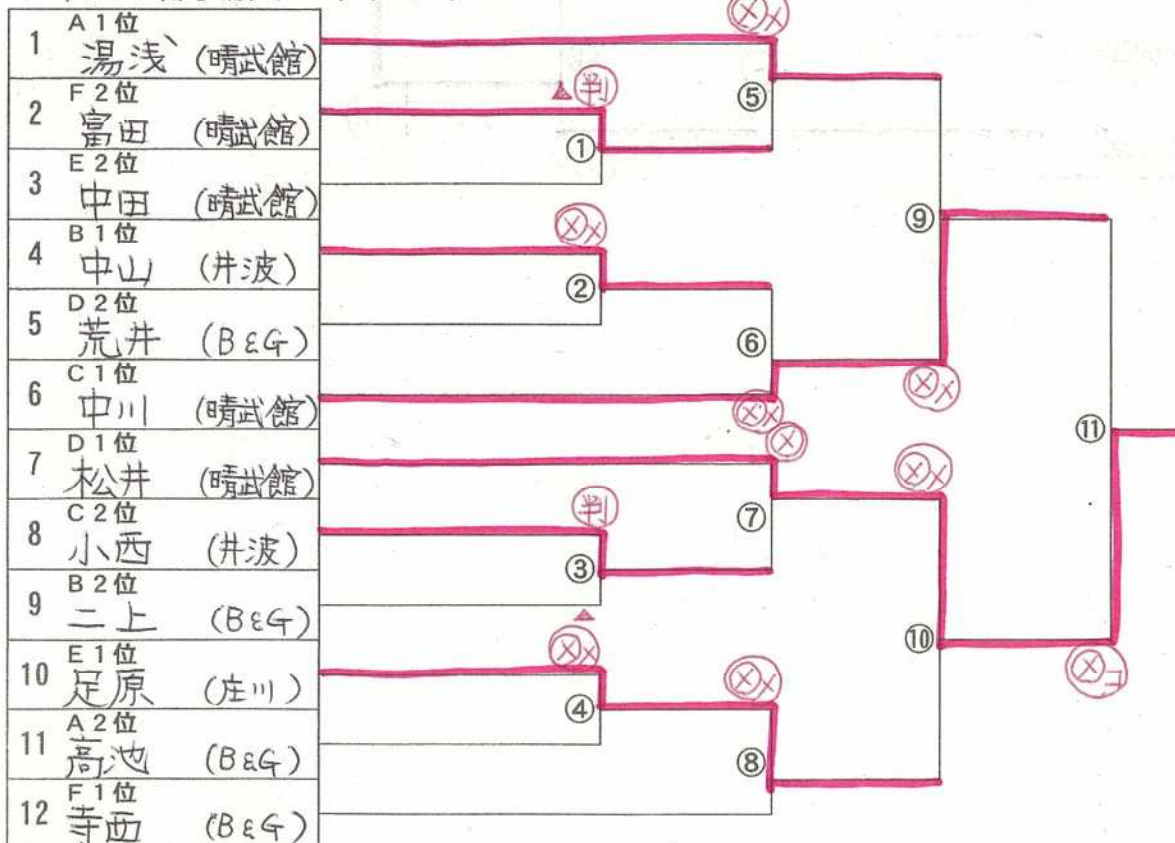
| | |
|---|---|
| 1 | A1位 湯浅 (晴武館) |
| 2 | F2位 富田 (晴武館) |
| 3 | E2位 中田 (晴武館) |
| 4 | B1位 中山 (井波) |
| 5 | D2位 荒井 (B&G) |
| 6 | C1位 中川 (晴武館) |
| 7 | D1位 松井 (晴武館) |
| 8 | C2位 小西 (井波) |
| 9 | B2位 二上 (B&G) |
| 10 | E1位 足原 (庄川) |
| 11 | A2位 高池 (B&G) |
| 12 | F1位 寺西 (B&G) |

①
②
③
④
⑤
⑥
⑦
⑧
⑨
⑩
⑪

ⓍX
判
ⓍX
ⓍX
Ⓧ
判
ⓍX
ⓍX
ⓍX
ⓍX
Ⓧコ